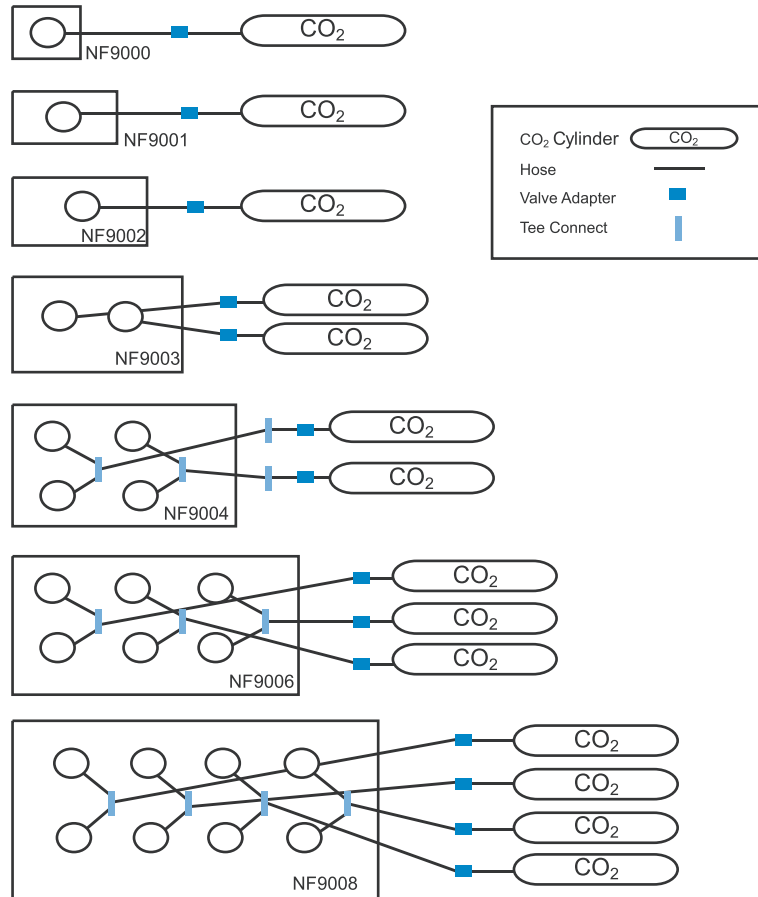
NF9000
$CO_2$

NF9001
$CO_2$

$CO_2$ Cylinder
$CO_2$
Hose
Valve Adapter
Tee Connect

NF9002
$CO_2$

NF9003
$CO_2$
$CO_2$

NF9004
$CO_2$
$CO_2$

NF9006
$CO_2$
$CO_2$
$CO_2$

NF9008
$CO_2$
$CO_2$
$CO_2$
$CO_2$